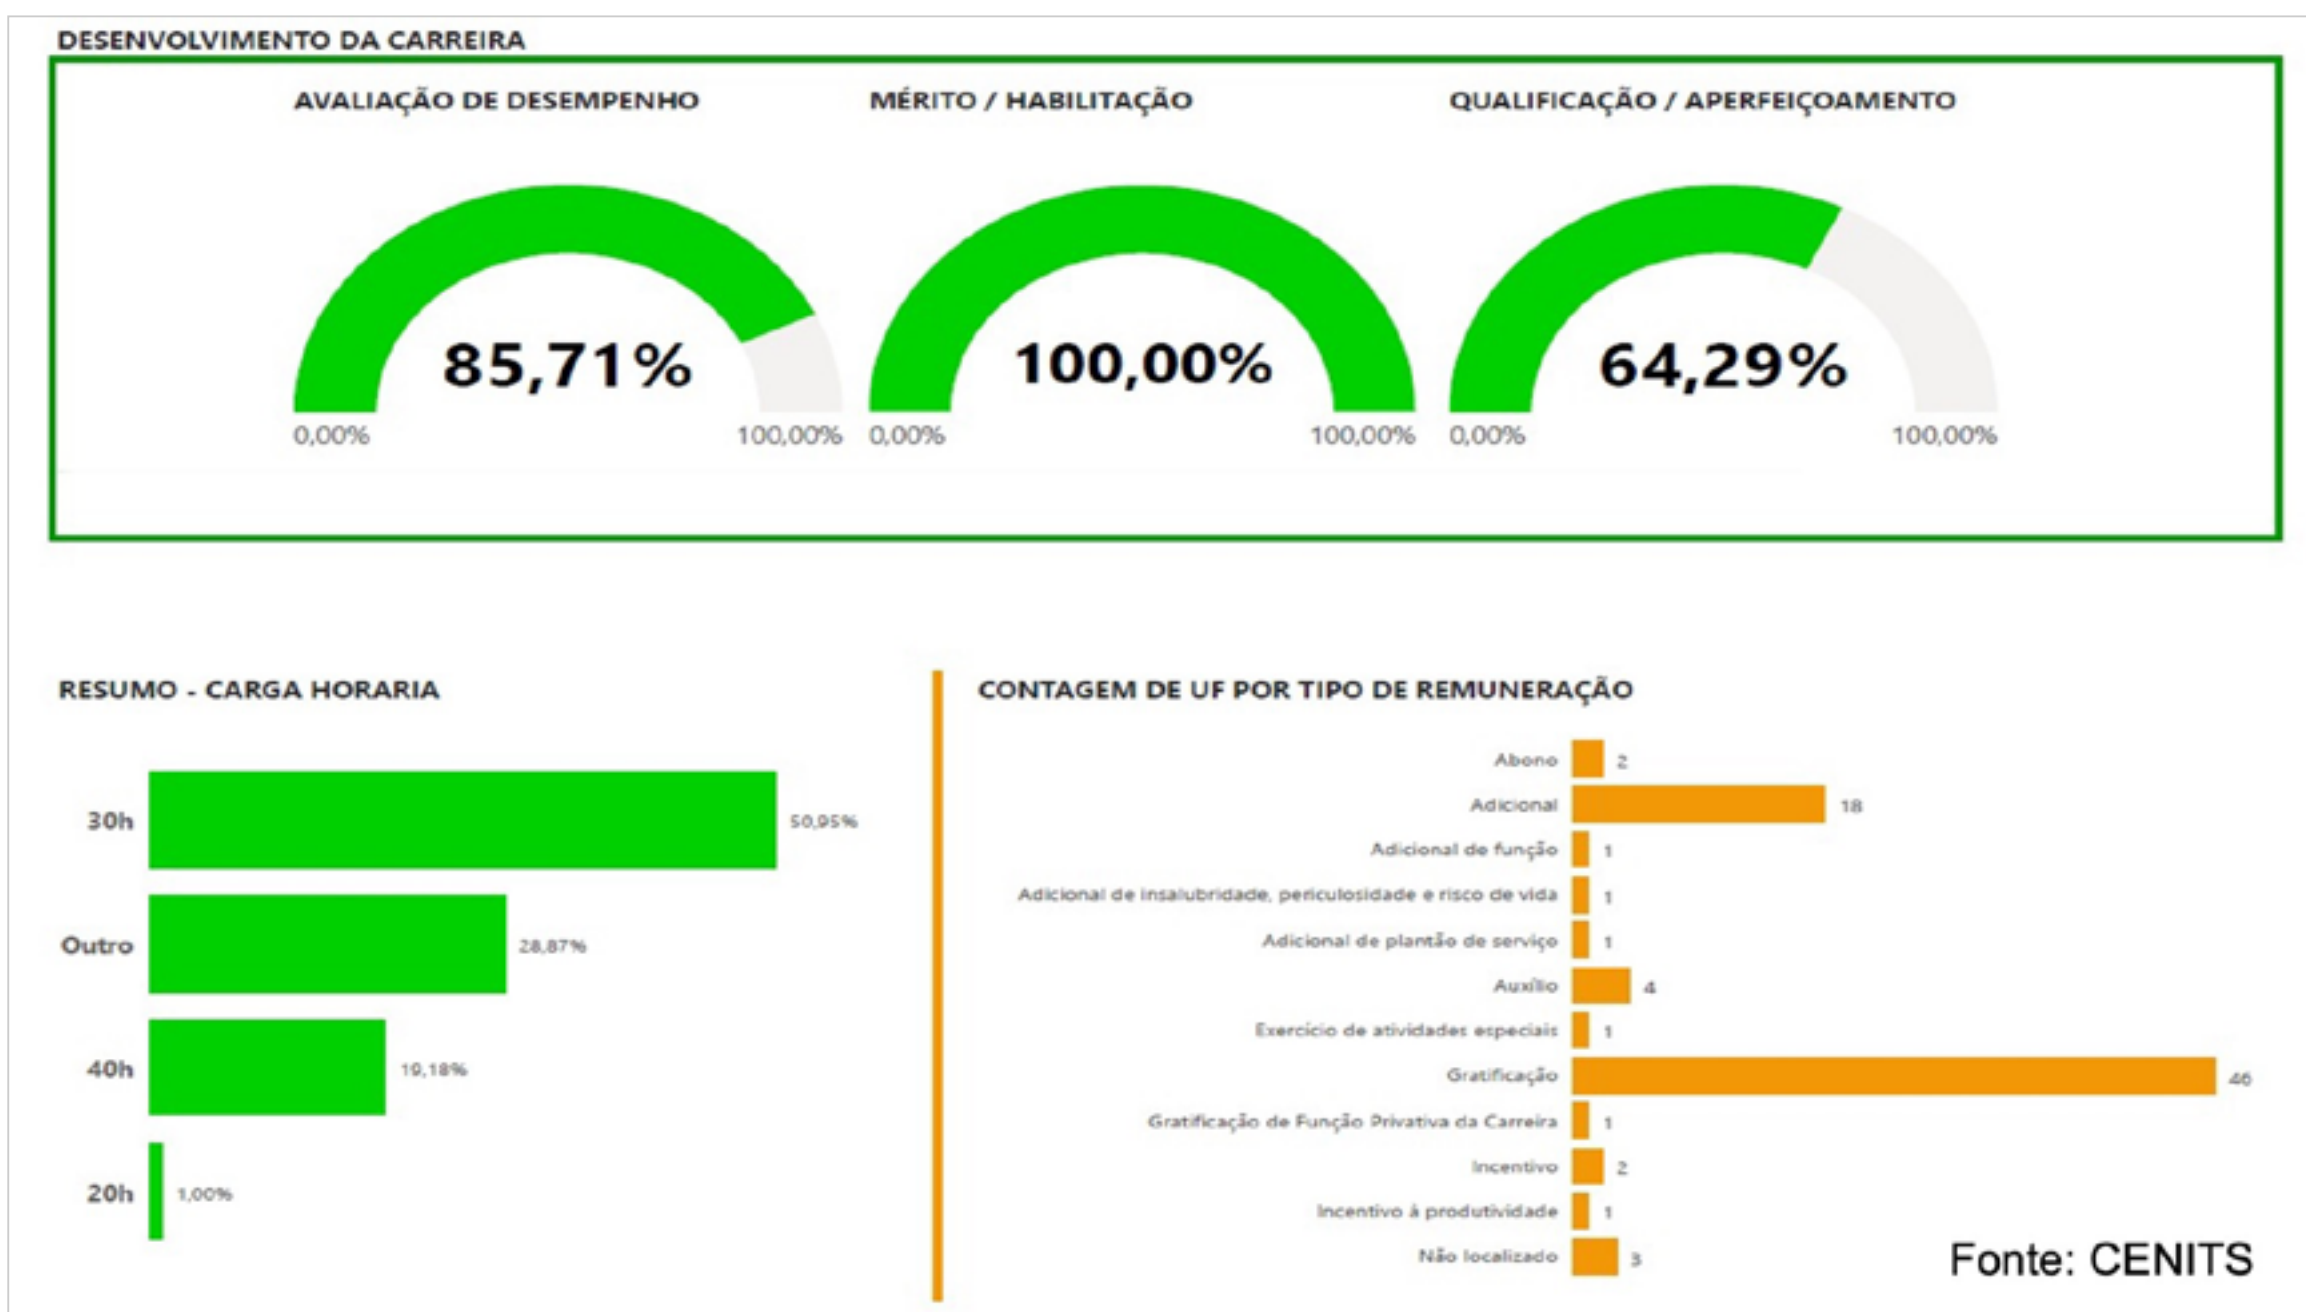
DESENVOLVIMENTO DA CARREIRA

AVALIAÇÃO DE DESEMPENHO

85,71%

0,00% 100,00%

MÉRITO / HABILITAÇÃO

100,00%

0,00% 100,00%

QUALIFICAÇÃO / APERFEIÇOAMENTO

64,29%

0,00% 100,00%

RESUMO - CARGA HORARIA

30h 50,95%

Outro 28,87%

40h 19,18%

20h 1,00%

CONTAGEM DE UF POR TIPO DE REMUNERAÇÃO

Abono 2
Adicional 18
Adicional de função 1
Adicional de insalubridade, periculosidade e risco de vida 1
Adicional de plantão de serviço 1
Auxílio 4
Exercício de atividades especiais 1
Gratificação 46
Gratificação de Função Privativa da Carreira 1
Incentivo 2
Incentivo à produtividade 1
Não localizado 3

Fonte: CENITS